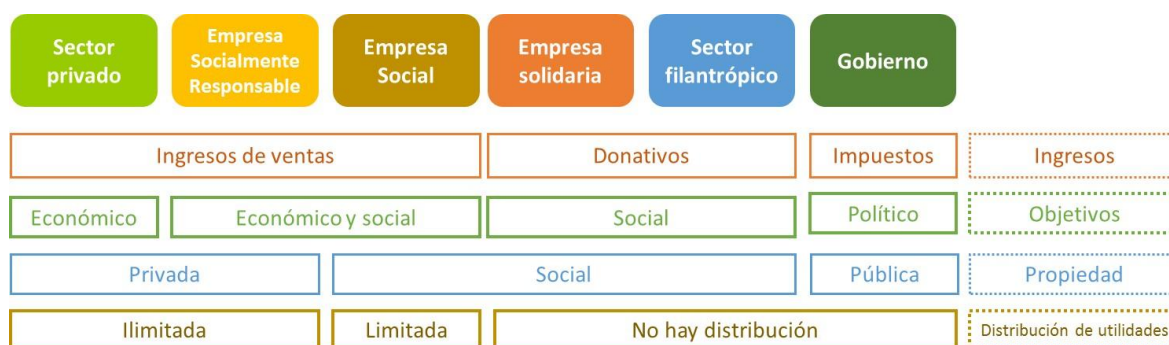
Sector privado

Empresa Socialmente Responsable

Empresa Social

Empresa solidaria

Sector filantrópico

Gobierno

| Ingresos de ventas | Donativos | Impuestos | Ingresos |
|---|---|---|---|
| Económico / Económico y social | Social | Político | Objetivos |
| Privada | Social | Pública | Propiedad |
| Ilimitada / Limitada | No hay distribución | | Distribución de utilidades |